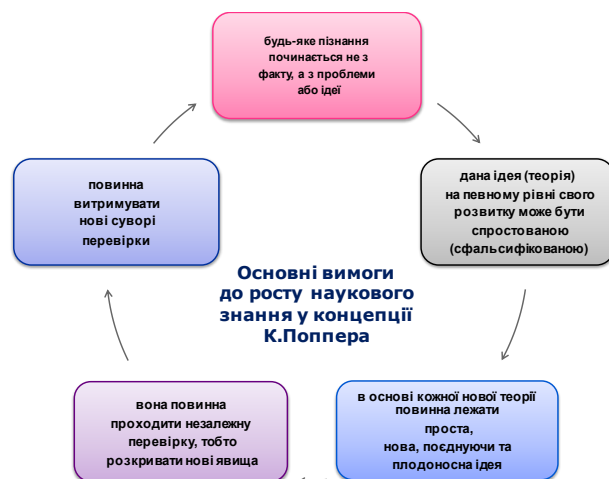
будь-яке пізнання починається не з факту, а з проблеми або ідеї

дана ідея (теорія) на певному рівні свого розвитку може бути спростованою (сфальсифікованою)

в основі кожної нової теорії повинна лежати проста, нова, поєднуючи та плодоносна ідея

вона повинна проходити незалежну перевірку, тобто розкривати нові явища

повинна витримувати нові суворі перевірки

Основні вимоги до росту наукового знання у концепції К.Поппера